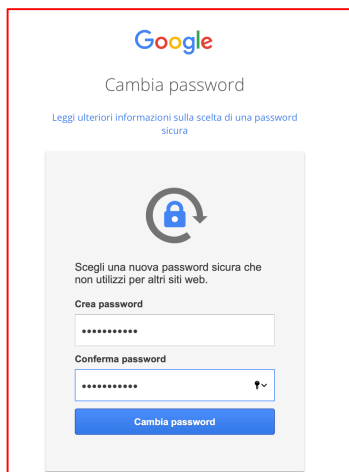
Google

Cambia password

Leggi ulteriori informazioni sulla scelta di una password sicura

Scegli una nuova password sicura che non utilizzi per altri siti web.

Crea password

•••••••••••

Conferma password

•••••••••••

Cambia password